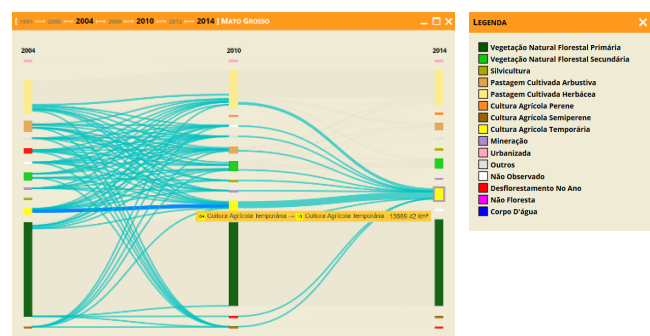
2004 | 2010 | 2014 | Mato Grosso

2004

2010

2014

04 Cultura Agrícola temporária → 4 Cultura Agrícola temporária 15866.42 km²

Legenda

Vegetação Natural Florestal Primária
Vegetação Natural Florestal Secundária
Silvicultura
Pastagem Cultivada Arbustiva
Pastagem Cultivada Herbácea
Cultura Agrícola Perene
Cultura Agrícola Semiperene
Cultura Agrícola Temporária
Mineração
Urbanizada
Outros
Não Observado
Desflorestamento No Ano
Não Floresta
Corpo D'água